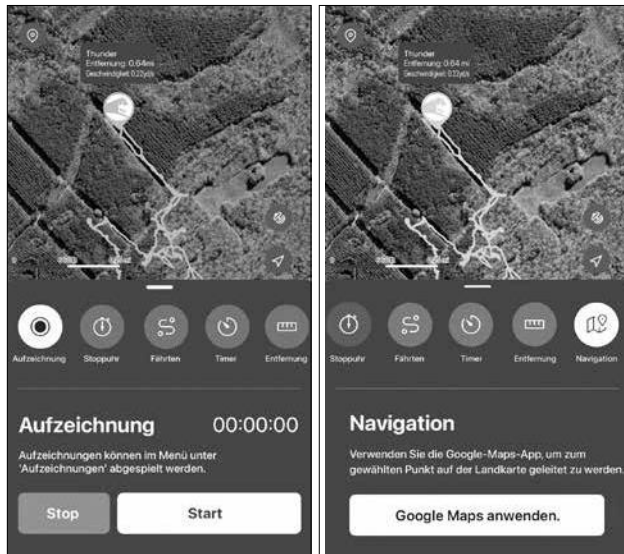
Thunder
Entfernung: 0.64mi
Geschwindigkeit: 0.22yd/s

Aufzeichnung
Stoppuhr
Fährten
Timer
Entfernung

Aufzeichnung
00:00:00

Aufzeichnungen können im Menü unter 'Aufzeichnungen' abgespielt werden.

Stop
Start

Thunder
Entfernung: 0.64 mi
Geschwindigkeit: 0.22yd/s

Stoppuhr
Fährten
Timer
Entfernung
Navigation

Navigation

Verwenden Sie die Google-Maps-App, um zum gewählten Punkt auf der Landkarte geleitet zu werden.

Google Maps anwenden.